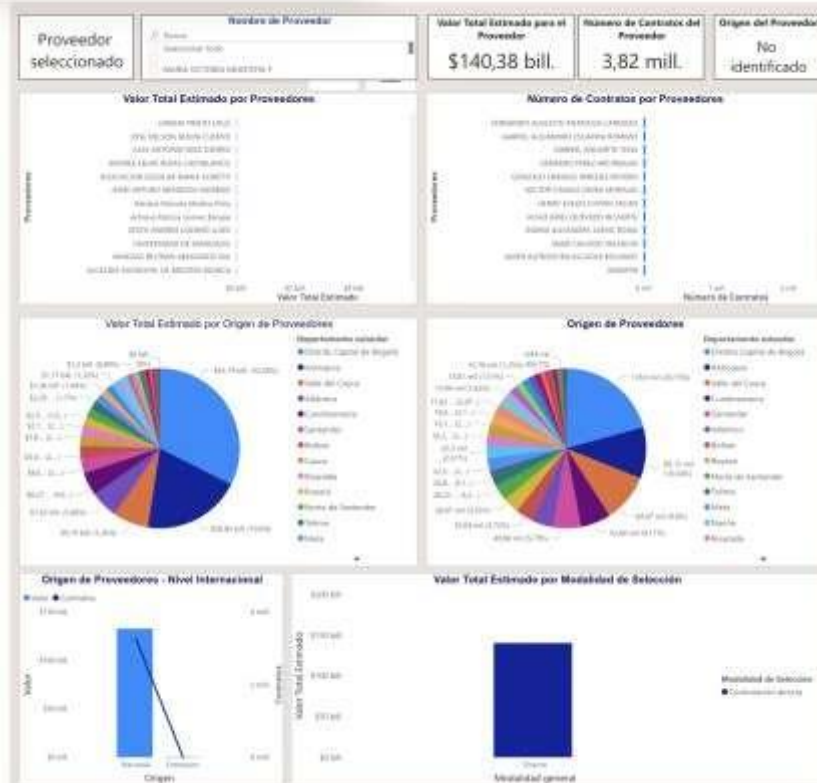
Proveedor seleccionado

Nombre de Proveedor
Buscar
Seleccionar todo
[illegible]

Valor Total Estimado para el Proveedor
$140,38 bill.

Número de Contratos del Proveedor
3,82 mill.

Origen del Proveedor
No identificado

Valor Total Estimado por Proveedores
Proveedores
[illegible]
Valor Total Estimado

Número de Contratos por Proveedores
Proveedores
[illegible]
Número de Contratos

Valor Total Estimado por Origen de Proveedores
Departamento subsidio
Distrito Capital de Bogotá
Antioquia
Valle del Cauca
Atlántico
Cundinamarca
Santander
Bolívar
Caldas
Risaralda
Boyacá
Norte de Santander
Tolima
Meta
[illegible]

Origen de Proveedores
Departamento subsidio
Distrito Capital de Bogotá
Antioquia
Valle del Cauca
Cundinamarca
Santander
Atlántico
Bolívar
Boyacá
Norte de Santander
Tolima
Meta
Nariño
Risaralda
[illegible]

Origen de Proveedores - Nivel Internacional
Valor Contratos
Valor
Contratos
Origen

Valor Total Estimado por Modalidad de Selección
Valor Total Estimado
Modalidad de Selección
Contratación directa
Modalidad general